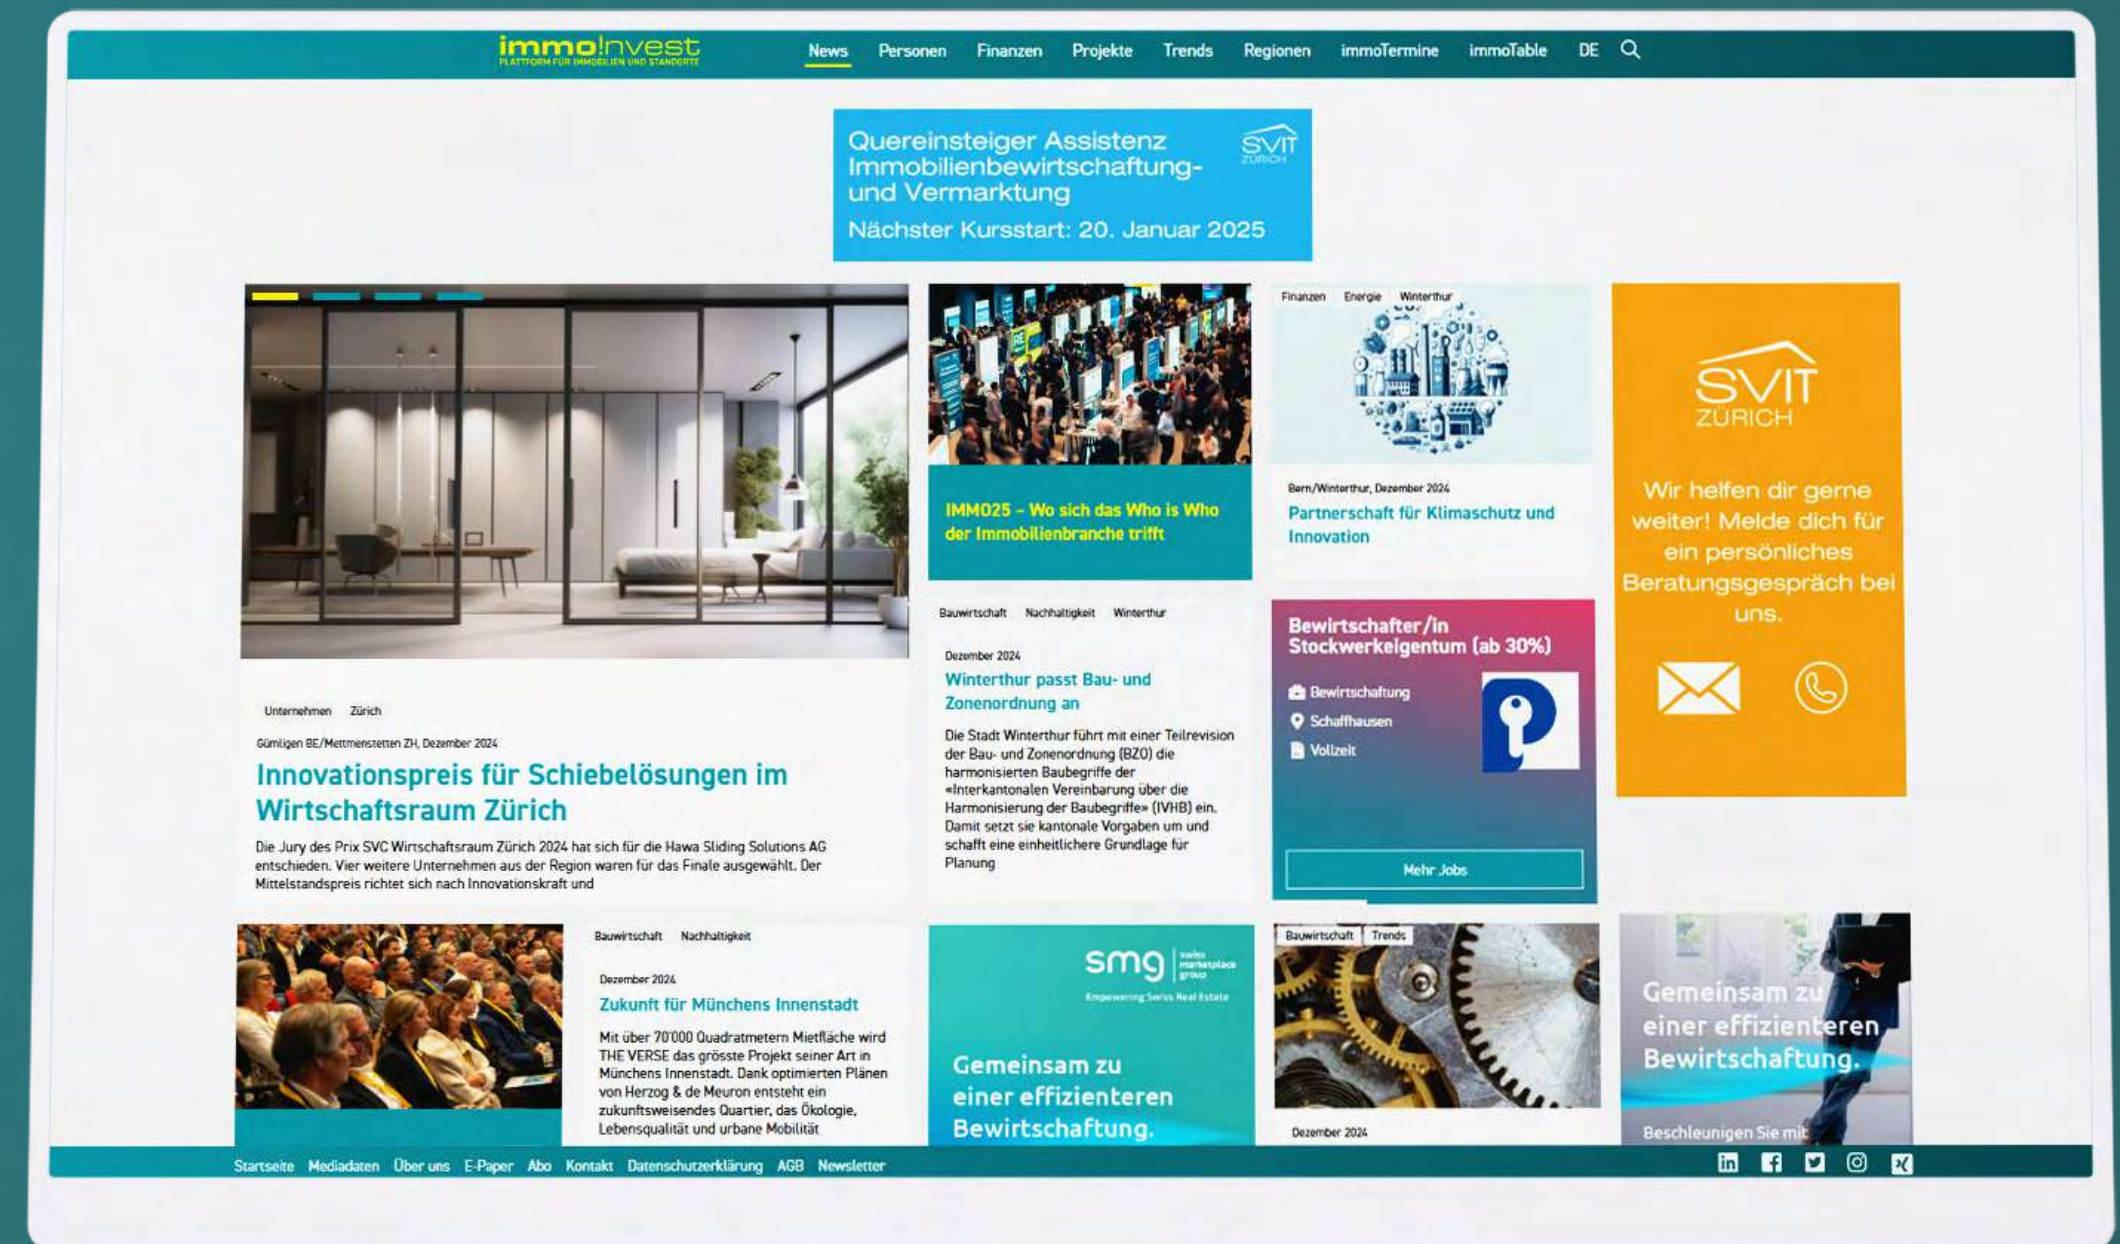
immo!nvest
PLATTFORM FÜR IMMOBILIEN UND STANDORTE

News Personen Finanzen Projekte Trends Regionen immoTermine immoTable DE

Quereinsteiger Assistenz Immobilienbewirtschaftung- und Vermarktung
Nächster Kursstart: 20. Januar 2025
SVIT ZÜRICH

Unternehmen Zürich
Gümligen BE/Mettmenstetten ZH, Dezember 2024
Innovationspreis für Schiebelösungen im Wirtschaftsraum Zürich
Die Jury des Prix SVC Wirtschaftsraum Zürich 2024 hat sich für die Hawa Sliding Solutions AG entschieden. Vier weitere Unternehmen aus der Region waren für das Finale ausgewählt. Der Mittelstandspreis richtet sich nach Innovationskraft und

IMMO25 – Wo sich das Who is Who der Immobilienbranche trifft

Bauwirtschaft Nachhaltigkeit Winterthur
Dezember 2024
Winterthur passt Bau- und Zonenordnung an
Die Stadt Winterthur führt mit einer Teilrevision der Bau- und Zonenordnung (BZO) die harmonisierten Baubegriffe der «Interkantonalen Vereinbarung über die Harmonisierung der Baubegriffe» (IVHB) ein. Damit setzt sie kantonale Vorgaben um und schafft eine einheitlichere Grundlage für Planung

Finanzen Energie Winterthur
Bern/Winterthur, Dezember 2024
Partnerschaft für Klimaschutz und Innovation

Bewirtschafter/in Stockwerkeigentum (ab 30%)
Bewirtschaftung
Schaffhausen
Vollzeit
Mehr Jobs

SVIT ZÜRICH
Wir helfen dir gerne weiter! Melde dich für ein persönliches Beratungsgespräch bei uns.

Bauwirtschaft Nachhaltigkeit
Dezember 2024
Zukunft für Münchens Innenstadt
Mit über 70'000 Quadratmetern Mietfläche wird THE VERSE das grösste Projekt seiner Art in Münchens Innenstadt. Dank optimierten Plänen von Herzog & de Meuron entsteht ein zukunftsweisendes Quartier, das Ökologie, Lebensqualität und urbane Mobilität

smg swiss marketplace group
Empowering Swiss Real Estate
Gemeinsam zu einer effizienteren Bewirtschaftung.

Bauwirtschaft Trends
Dezember 2024

Gemeinsam zu einer effizienteren Bewirtschaftung.
Beschleunigen Sie mit

Startseite Mediadaten Über uns E-Paper Abo Kontakt Datenschutzerklärung AGB Newsletter